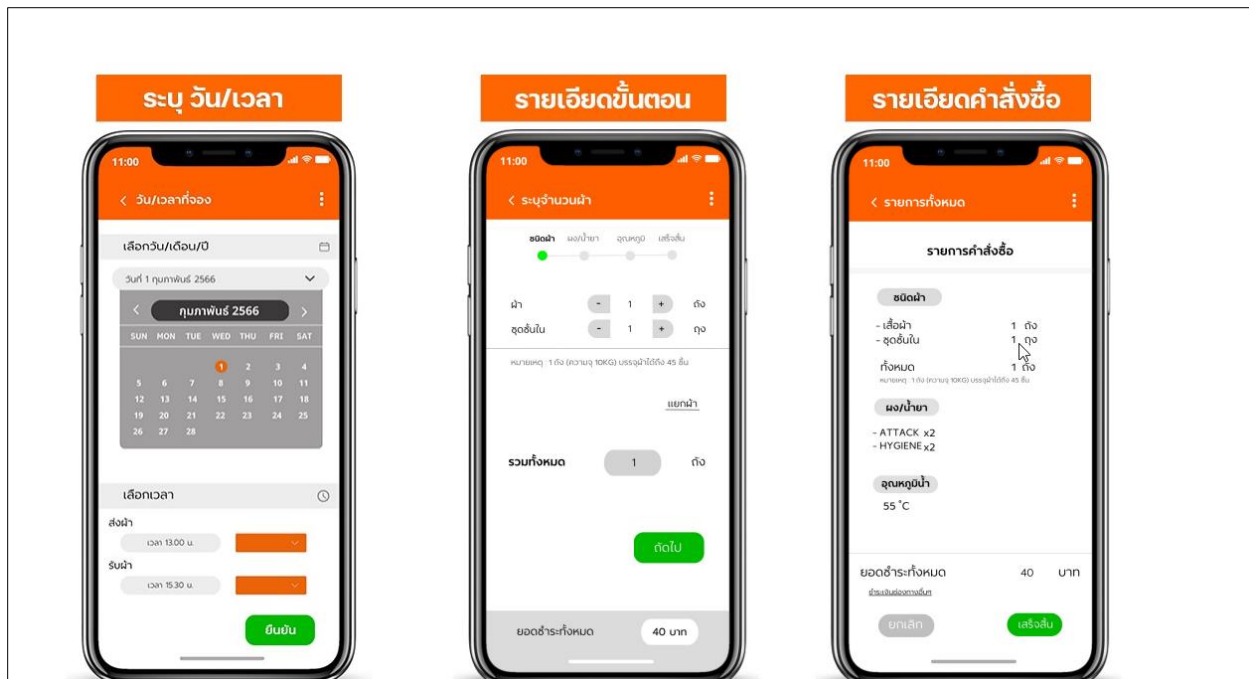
ระบุ วัน/เวลา

11:00

< วัน/เวลาที่จอง

เลือกวัน/เดือน/ปี

วันที่ 1 กุมภาพันธ์ 2566

< กุมภาพันธ์ 2566 >

| SUN | MON | TUE | WED | THU | FRI | SAT |
|---|---|---|---|---|---|---|
| | | | 1 | 2 | 3 | 4 |
| 5 | 6 | 7 | 8 | 9 | 10 | 11 |
| 12 | 13 | 14 | 15 | 16 | 17 | 18 |
| 19 | 20 | 21 | 22 | 23 | 24 | 25 |
| 26 | 27 | 28 | | | | |

เลือกเวลา

ส่งผ้า

เวลา 13.00 น.

รับผ้า

เวลา 15.30 น.

ยืนยัน

รายเอียดขั้นตอน

11:00

< ระบุจำนวนผ้า

ชนิดผ้า ผงน้ำยา อุณหภูมิ เสร็จสิ้น

ผ้า - 1 + ถัง

ชุดชั้นใน - 1 + ถุง

หมายเหตุ : 1 ถัง (ความจุ 10KG) บรรจุผ้าได้ถึง 45 ชิ้น

แยกผ้า

รวมทั้งหมด 1 ถัง

ถัดไป

ยอดชำระทั้งหมด 40 บาท

รายเอียดคำสั่งซื้อ

11:00

< รายการทั้งหมด

รายการคำสั่งซื้อ

ชนิดผ้า

- เสื้อผ้า 1 ถัง
- ชุดชั้นใน 1 ถุง

ทั้งหมด 1 ถัง

หมายเหตุ : 1 ถัง (ความจุ 10KG) บรรจุผ้าได้ถึง 45 ชิ้น

ผง/น้ำยา

- ATTACK x2
- HYGIENE x2

อุณหภูมิน้ำ

55 °C

ยอดชำระทั้งหมด 40 บาท

ชำระเงินช่องทางอื่นๆ

ยกเลิก

เสร็จสิ้น